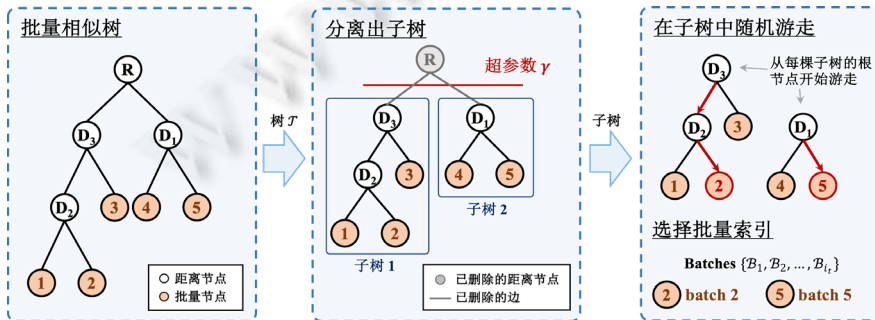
批量相似树

R

$D_3$

$D_1$

$D_2$

3

4

5

1

2

距离节点

批量节点

树 $\mathcal{T}$

分离出子树

R

超参数 $\gamma$

$D_3$

$D_1$

$D_2$

3

4

5

1

2

子树 2

子树 1

已删除的距离节点

已删除的边

子树

在子树中随机游走

$D_3$

从每棵子树的根节点开始游走

$D_2$

3

$D_1$

1

2

4

5

选择批量索引

Batches $\{\mathcal{B}_1, \mathcal{B}_2, \ldots, \mathcal{B}_{i_t}\}$

2 batch 2

5 batch 5